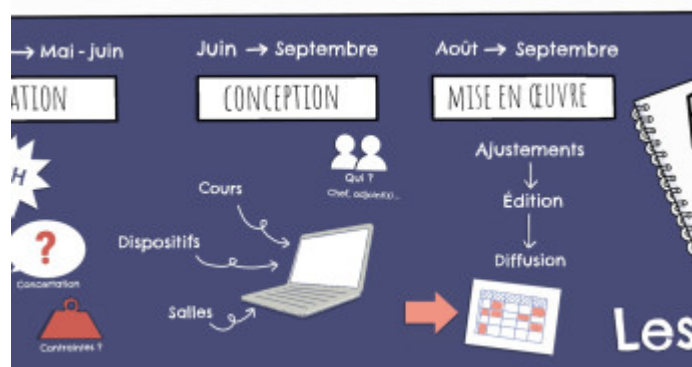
→ Mai - juin
ATION
H
?
Concertation
Contraintes ?

Juin → Septembre
CONCEPTION
Qui ?
Chef, adjoint(s)...
Cours
Dispositifs
Salles

Août → Septembre
MISE EN ŒUVRE
Ajustements
↓
Édition
↓
Diffusion

Les